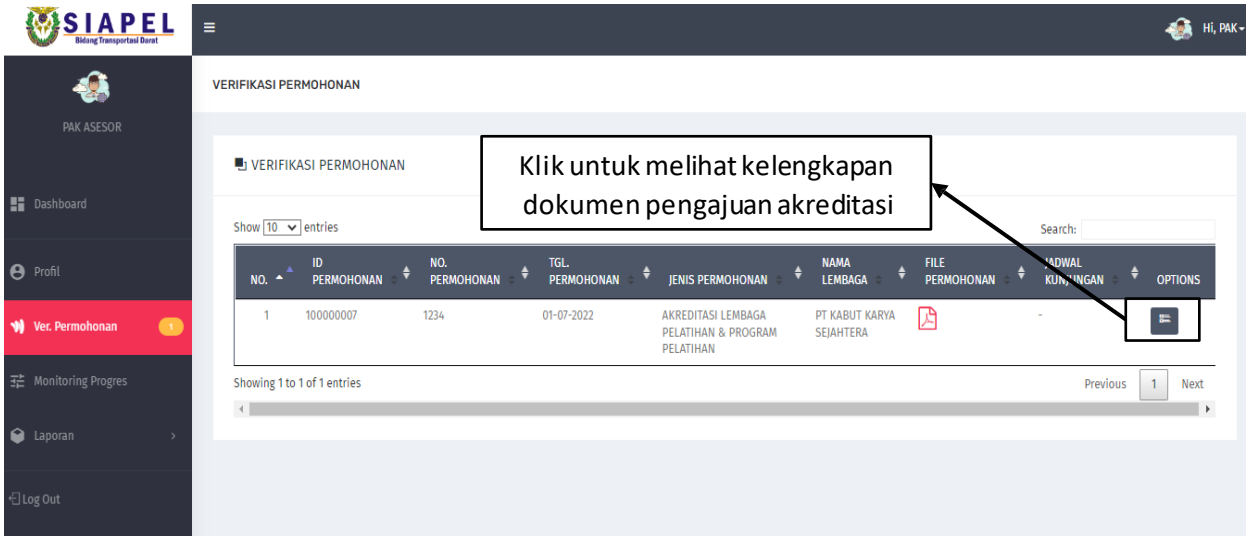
SIAPEL
Bidang Transportasi Darat

Hi, PAK

PAK ASESOR

Dashboard

Profil

Ver. Permohonan 1

Monitoring Progres

Laporan

Log Out

VERIFIKASI PERMOHONAN

VERIFIKASI PERMOHONAN

Klik untuk melihat kelengkapan dokumen pengajuan akreditasi

Show 10 entries

Search:

| NO. | ID PERMOHONAN | NO. PERMOHONAN | TGL. PERMOHONAN | JENIS PERMOHONAN | NAMA LEMBAGA | FILE PERMOHONAN | JADWAL KUNJUNGAN | OPTIONS |
|---|---|---|---|---|---|---|---|---|
| 1 | 100000007 | 1234 | 01-07-2022 | AKREDITASI LEMBAGA PELATIHAN & PROGRAM PELATIHAN | PT KABUT KARYA SEJAHTERA | | - | |

Showing 1 to 1 of 1 entries

Previous 1 Next